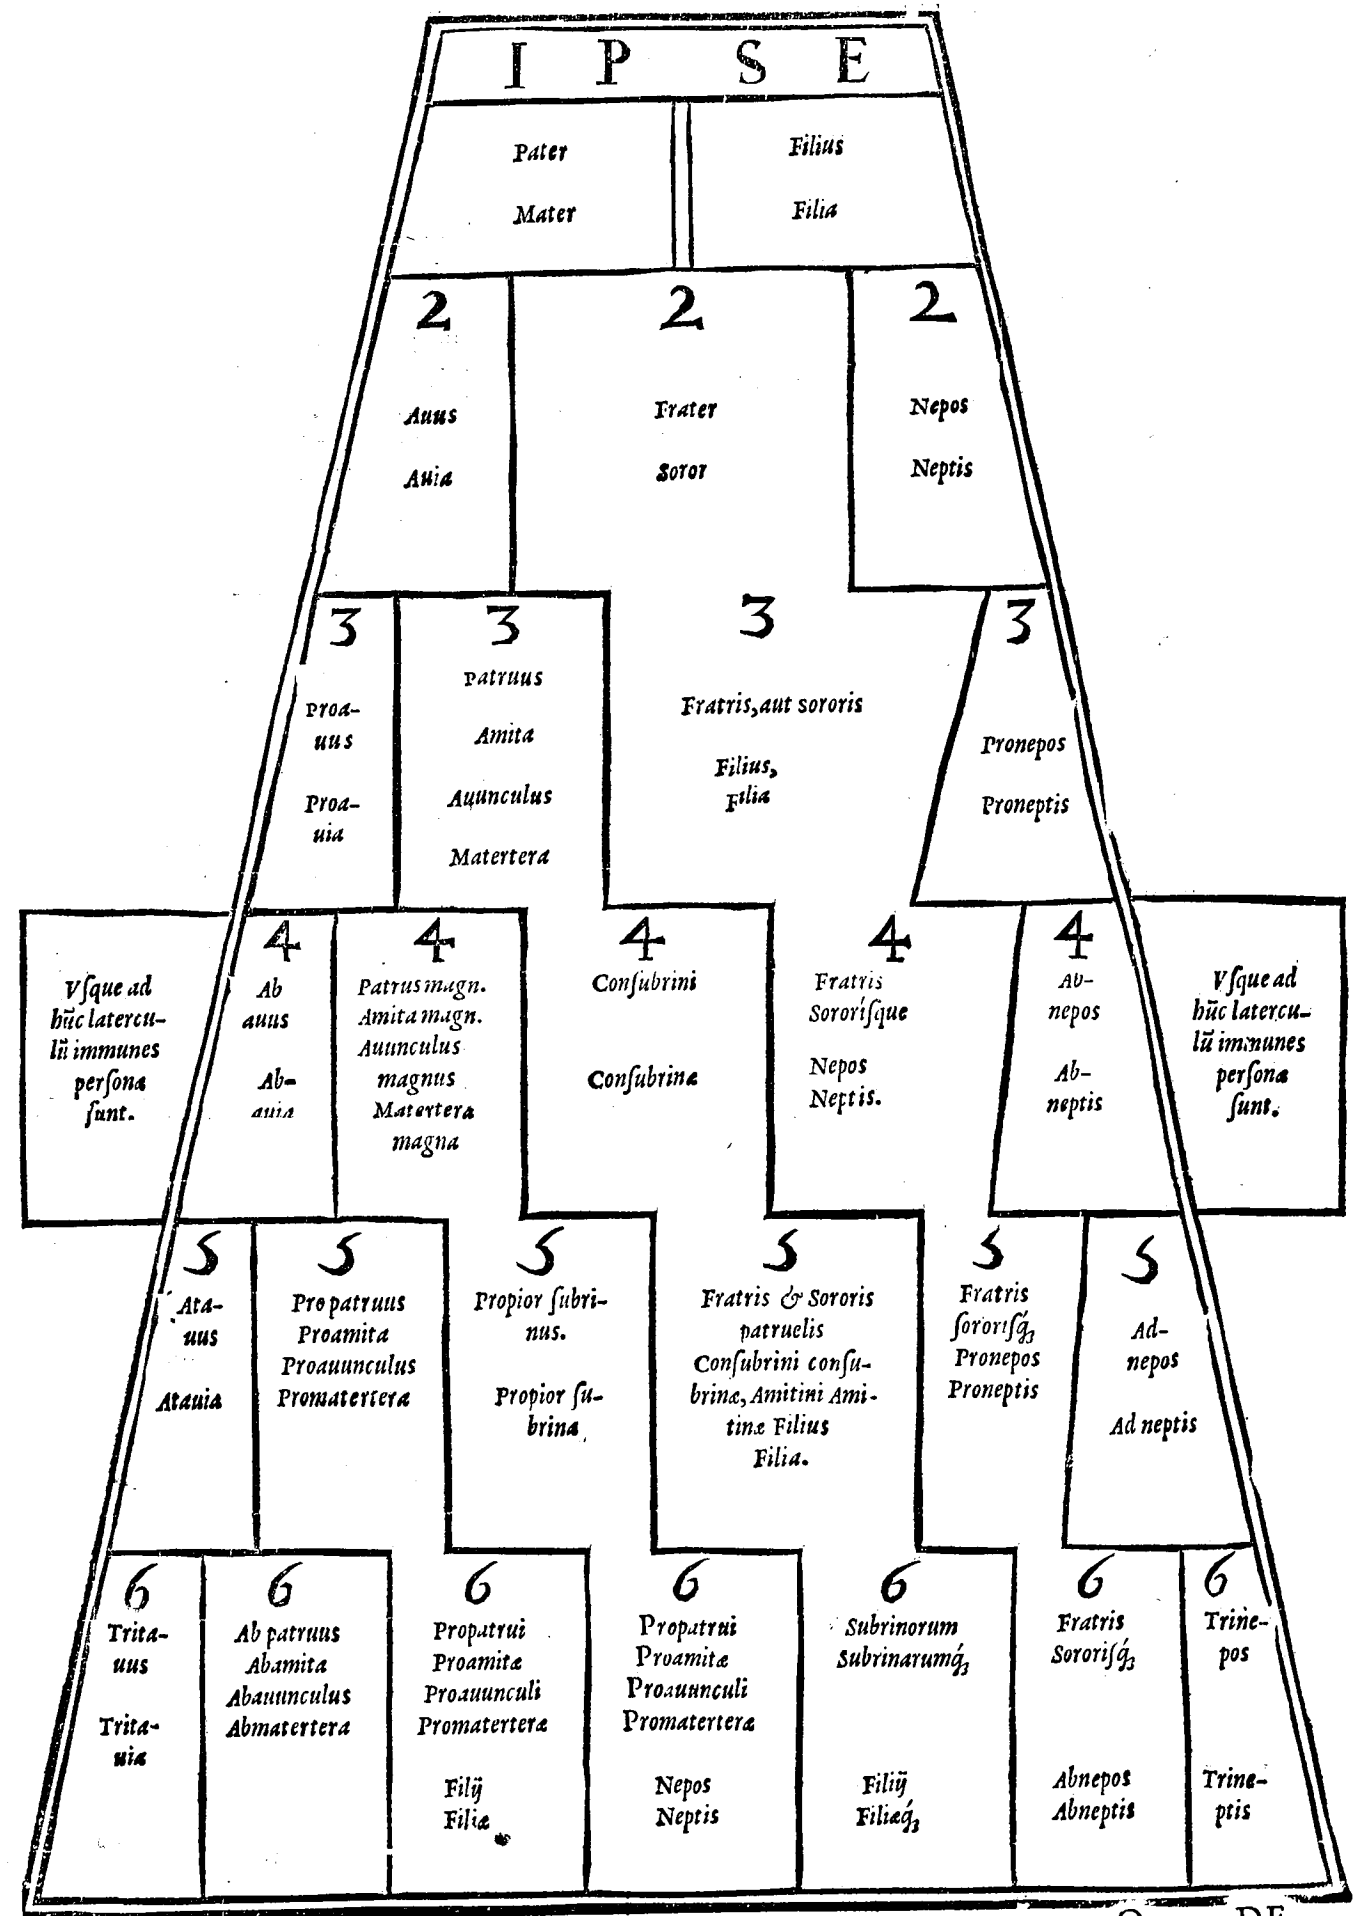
I P S E

Pater

Mater

Filius

Filia

2

Auus

Auia

2

Frater

Soror

2

Nepos

Neptis

3

Proauus

Proauia

3

Patruus

Amita

Auunculus

Matertera

3

Fratris, aut sororis

Filius, Filia

3

Pronepos

Proneptis

Vſque ad hūc laterculū immunes perſonæ ſunt.

4

Ab auus

Ab auia

4

Patrus magn. Amita magn. Auunculus magnus Matertera magna

4

Conſubrini

Conſubrinæ

4

Fratris Sororiſque

Nepos Neptis.

4

Abnepos

Abneptis

Vſque ad hūc laterculū immunes perſonæ ſunt.

5

Atauus

Atauia

5

Pro patruus Proamita Proauunculus Promatertera

5

Propior ſubrinus.

Propior ſubrina.

5

Fratris & Sororis patruelis Conſubrini conſubrinæ, Amitini Amitinæ Filius Filia.

5

Fratris ſororiſq; Pronepos Proneptis

5

Adnepos

Ad neptis

6

Tritauus

Tritauia

6

Ab patruus Abamita Abauunculus Abmatertera

6

Propatrui Proamitæ Proauunculi Promatertera

Filij Filiæ

6

Propatrui Proamitæ Proauunculi Promatertera

Nepos Neptis

6

Subrinorum Subrinarumq;

Filij Filiaq;

6

Fratris Sororiſq;

Abnepos Abneptis

6

Trinepos

Trineptis

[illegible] DE